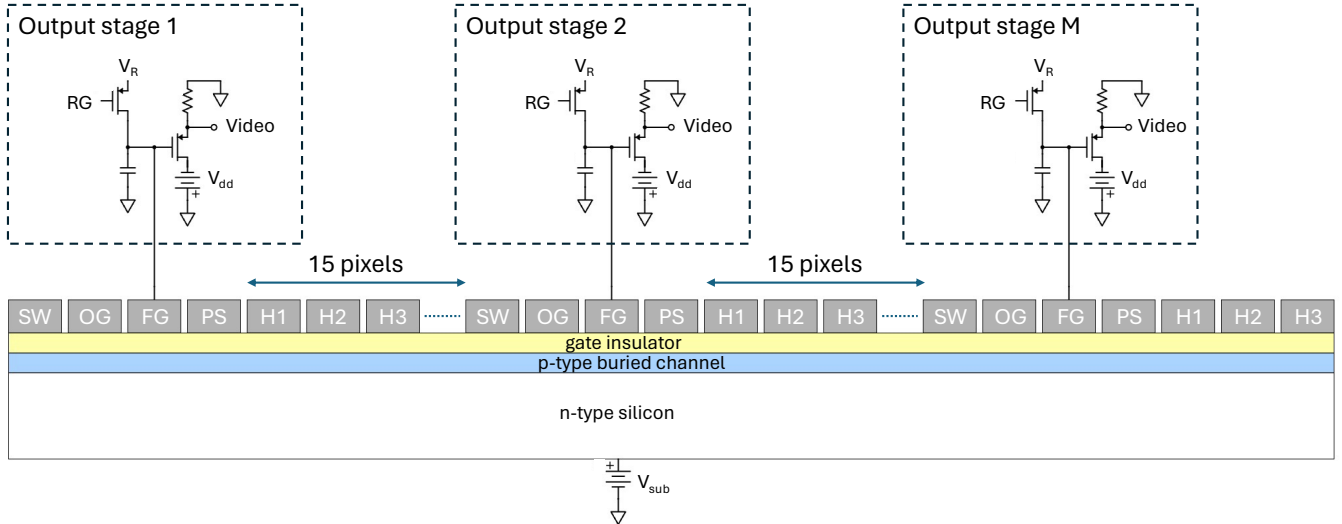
Output stage 1

$V_R$

RG

Video

$V_{dd}$

+

Output stage 2

$V_R$

RG

Video

$V_{dd}$

+

Output stage M

$V_R$

RG

Video

$V_{dd}$

+

15 pixels

15 pixels

| SW | OG | FG | PS | H1 | H2 | H3 | SW | OG | FG | PS | H1 | H2 | H3 | SW | OG | FG | PS | H1 | H2 | H3 |
|---|---|---|---|---|---|---|---|---|---|---|---|---|---|---|---|---|---|---|---|---|

gate insulator

p-type buried channel

n-type silicon

+

$V_{sub}$